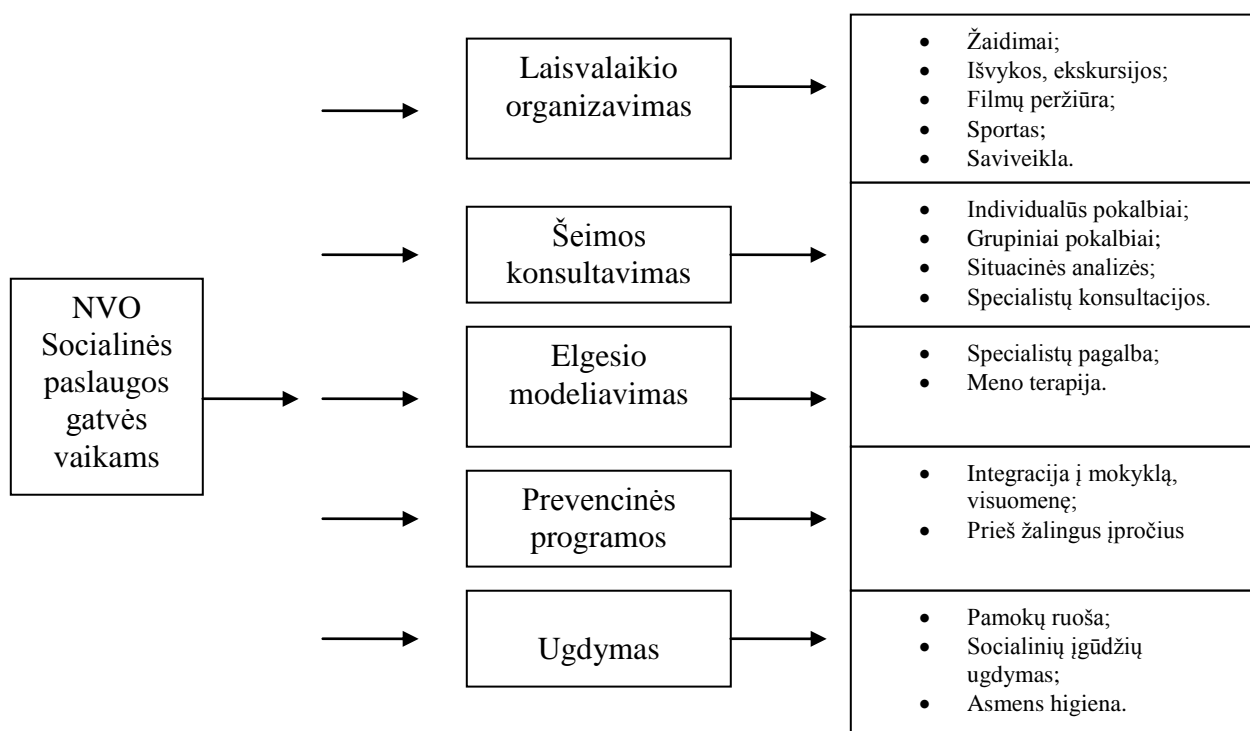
NVO Socialinės paslaugos gatvės vaikams

Laisvalaikio organizavimas

- Žaidimai;
- Išvykos, ekskursijos;
- Filmų peržiūra;
- Sportas;
- Saviveikla.

Šeimos konsultavimas

- Individualūs pokalbiai;
- Grupiniai pokalbiai;
- Situacinės analizės;
- Specialistų konsultacijos.

Elgesio modeliavimas

- Specialistų pagalba;
- Meno terapija.

Prevencinės programos

- Integracija į mokyklą, visuomenę;
- Prieš žalingus įpročius

Ugdymas

- Pamokų ruoša;
- Socialinių įgūdžių ugdymas;
- Asmens higiena.